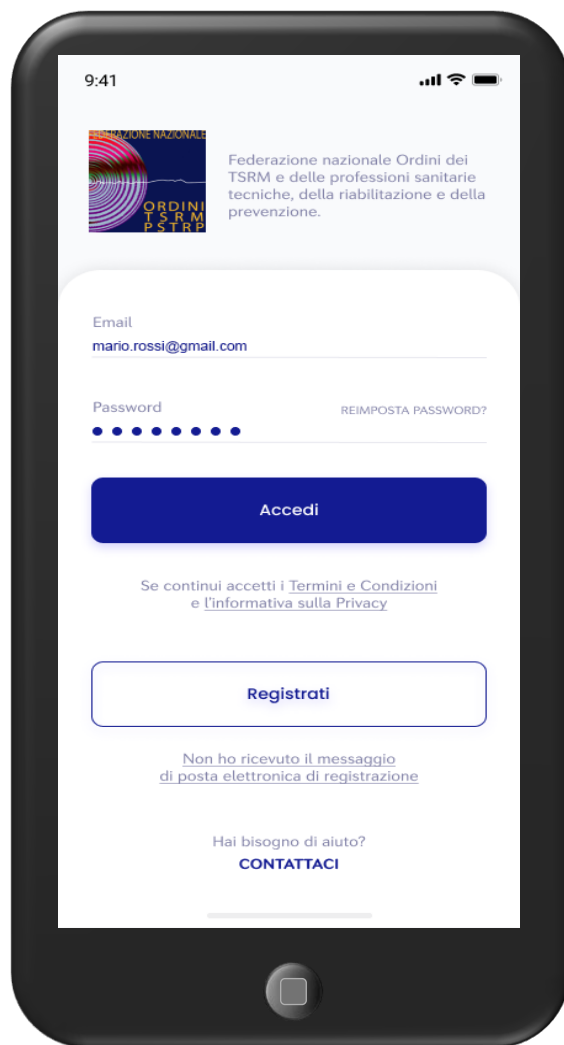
9:41

FEDERAZIONE NAZIONALE
ORDINI
TSRM
PSTRP

Federazione nazionale Ordini dei TSRM e delle professioni sanitarie tecniche, della riabilitazione e della prevenzione.

Email
mario.rossi@gmail.com

Password
REIMPOSTA PASSWORD?
••••••••

Accedi

Se continui accetti i Termini e Condizioni e l'informativa sulla Privacy

Registrati

Non ho ricevuto il messaggio di posta elettronica di registrazione

Hai bisogno di aiuto?
CONTATTACI